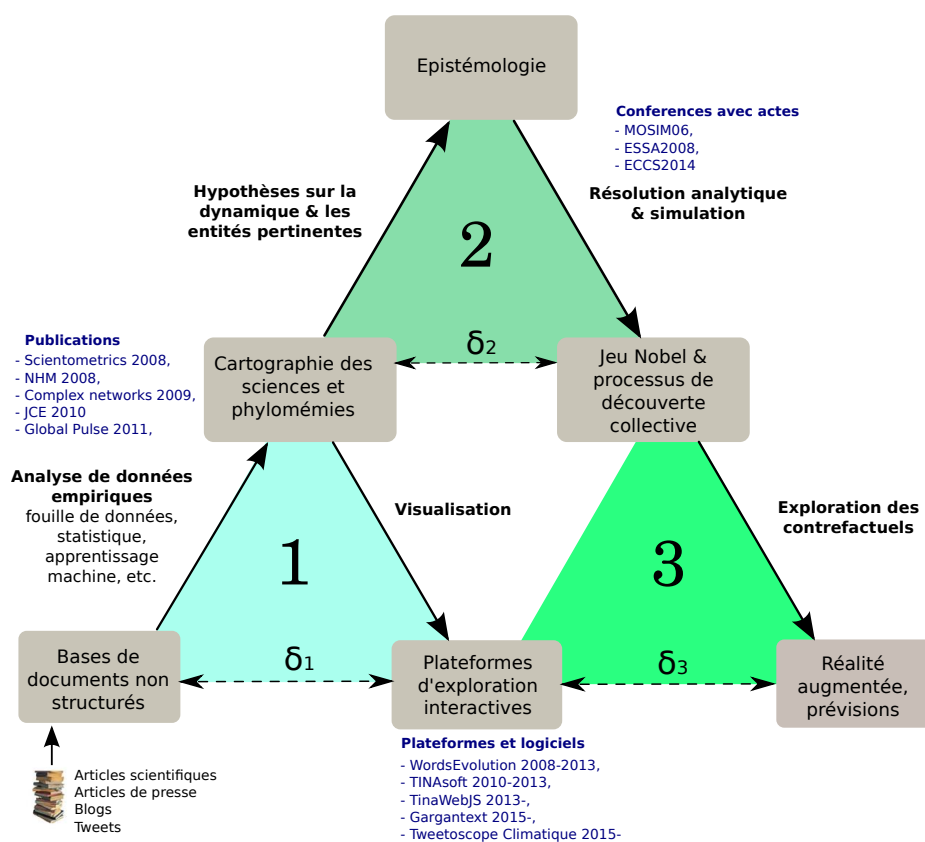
Epistémologie

Conferences avec actes
- MOSIM06,
- ESSA2008,
- ECCS2014

Hypothèses sur la dynamique & les entités pertinentes

2

Résolution analytique & simulation

Publications
- Scientometrics 2008,
- NHM 2008,
- Complex networks 2009,
- JCE 2010
- Global Pulse 2011,

Cartographie des sciences et phylomémies

$\delta_2$

Jeu Nobel & processus de découverte collective

Analyse de données empiriques
fouille de données, statistique, apprentissage machine, etc.

1

Visualisation

3

Exploration des contrefactuels

Bases de documents non structurés

$\delta_1$

Plateformes d'exploration interactives

$\delta_3$

Réalité augmentée, prévisions

Articles scientifiques
Articles de presse
Blogs
Tweets

Plateformes et logiciels
- WordsEvolution 2008-2013,
- TINAsoft 2010-2013,
- TinaWebJS 2013-,
- Gargantext 2015-,
- Tweetoscope Climatique 2015-